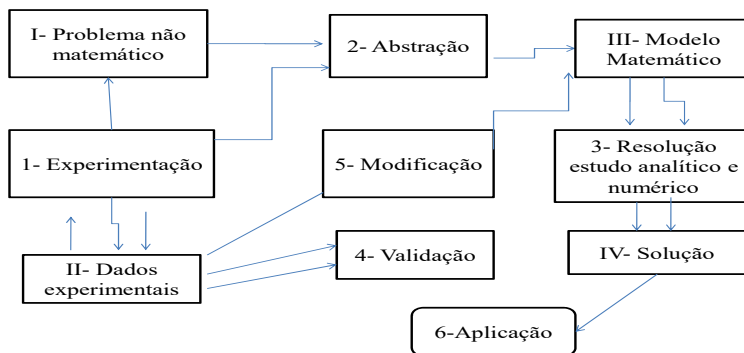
I- Problema não matemático

2- Abstração

III- Modelo Matemático

1- Experimentação

5- Modificação

3- Resolução estudo analítico e numérico

II- Dados experimentais

4- Validação

IV- Solução

6-Aplicação